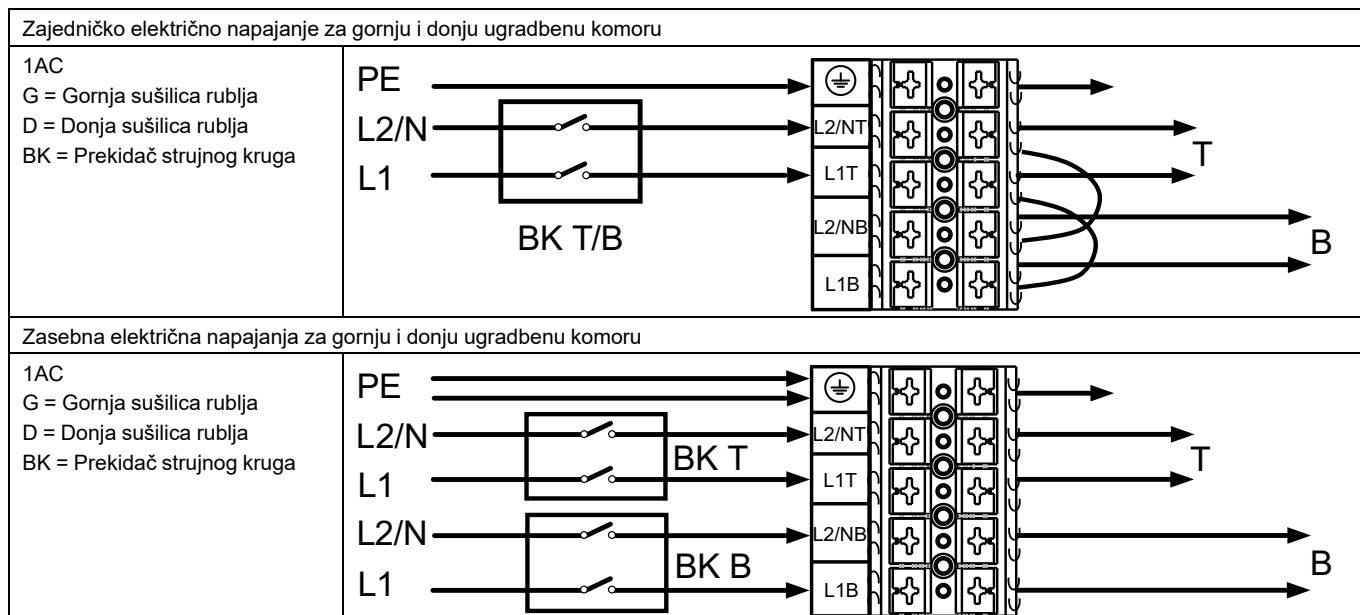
Zajedničko električno napajanje za gornju i donju ugradbenu komoru

1AC
G = Gornja sušilica rublja
D = Donja sušilica rublja
BK = Prekidač strujnog kruga

PE
L2/N
L1
BK T/B
L2/NT
L1T
L2/NB
L1B
T
B

Zasebna električna napajanja za gornju i donju ugradbenu komoru

1AC
G = Gornja sušilica rublja
D = Donja sušilica rublja
BK = Prekidač strujnog kruga

PE
L2/N
L1
L2/N
L1
BK T
BK B
L2/NT
L1T
L2/NB
L1B
T
B